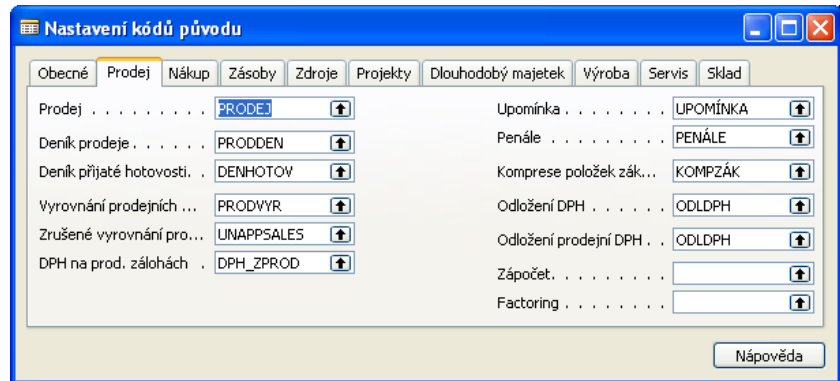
Nastavení kódů původu

Obecné | Prodej | Nákup | Zásoby | Zdroje | Projekty | Dlouhodobý majetek | Výroba | Servis | Sklad

Prodej . . . . . . . . . PRODEJ
Deník prodeje . . . . . . PRODDEN
Deník přijaté hotovosti. . DENHOTOV
Vyrovnání prodejních ... PRODVYR
Zrušené vyrovnání pro... UNAPPSALES
DPH na prod. zálohách . DPH_ZPROD

Upomínka . . . . . . . . UPOMÍNKA
Penále . . . . . . . . . PENÁLE
Komprese položek zák... KOMPZÁK
Odložení DPH . . . . . . ODLDPH
Odložení prodejní DPH . . ODLDPH
Zápočet. . . . . . . . .
Factoring . . . . . . . .

Nápověda